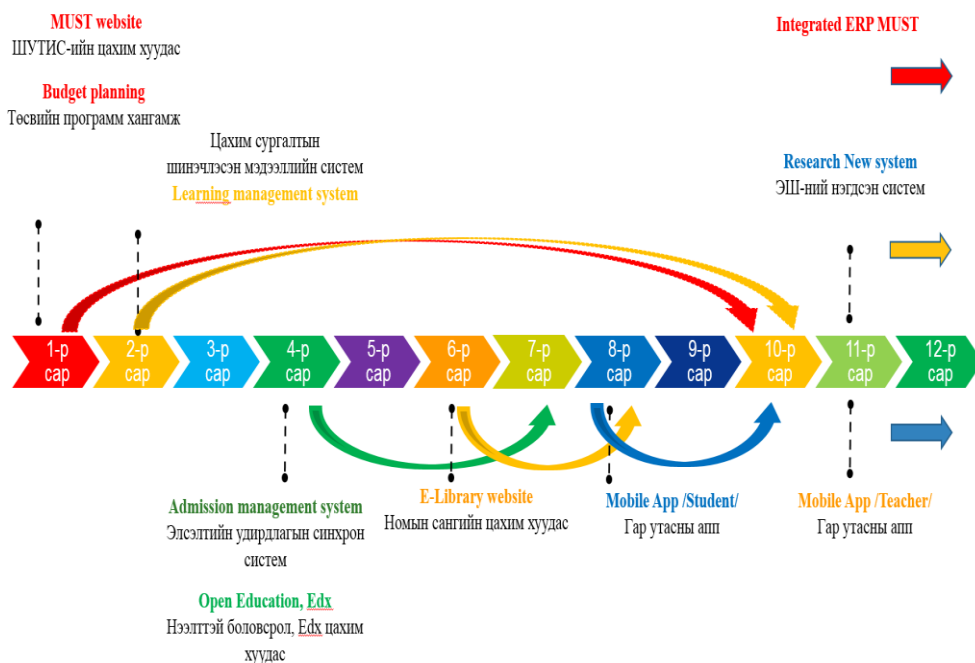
MUST website
ШУТИС-ийн цахим хуудас

Budget planning
Төсвийн программ хангамж

Цахим сургалтын шинэчлэсэн мэдээллийн систем
Learning management system

Integrated ERP MUST

Research New system
ЭШ-ний нэгдсэн систем

1-р сар
2-р сар
3-р сар
4-р сар
5-р сар
6-р сар
7-р сар
8-р сар
9-р сар
10-р сар
11-р сар
12-р сар

Admission management system
Элсэлтийн удирдлагын синхрон систем

E-Library website
Номын сангийн цахим хуудас

Mobile App /Student/
Гар утасны апп

Mobile App /Teacher/
Гар утасны апп

Open Education, Edx
Нээлттэй боловсрол, Edx цахим хуудас